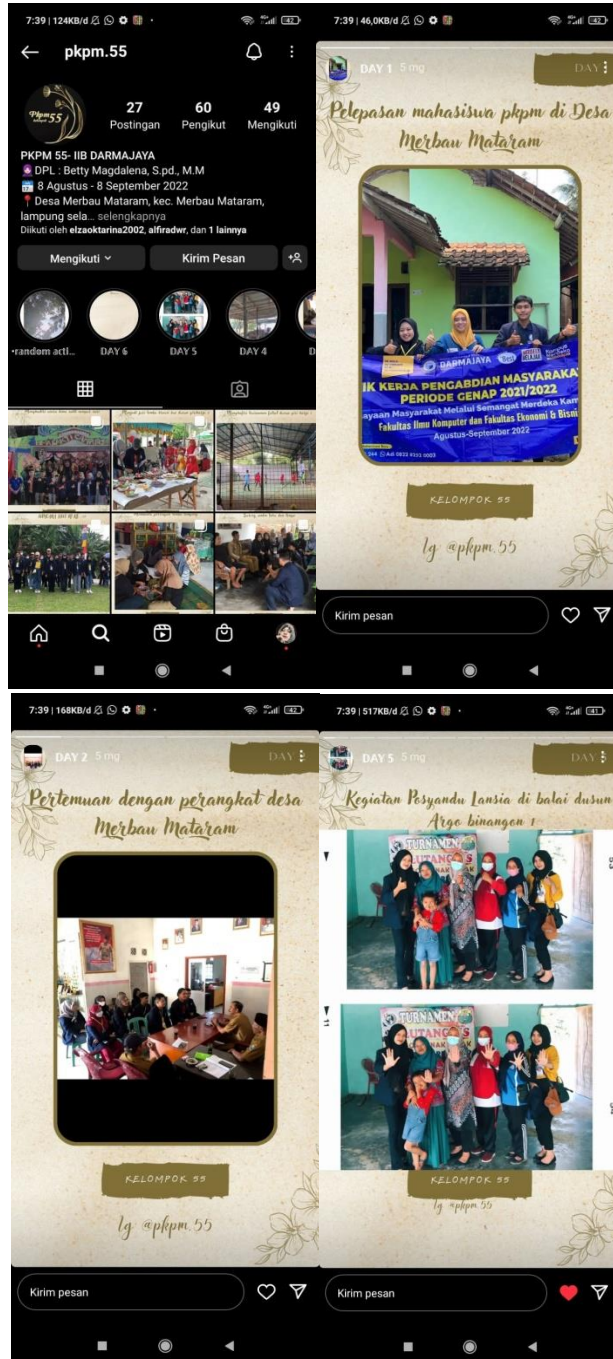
7:39 | 124KB/d

pkpm.55

27 Postingan
60 Pengikut
49 Mengikuti

PKPM 55- IIB DARMAJAYA
DPL : Betty Magdalena, S.pd., M.M
8 Agustus - 8 September 2022
Desa Merbau Mataram, kec. Merbau Mataram, lampung sela... selengkapnya
Diikuti oleh elzaoktarina2002, alfiradwr, dan 1 lainnya

Mengikuti
Kirim Pesan

random acti... DAY 6 DAY 5 DAY 4

7:39 | 46,0KB/d

DAY 1 5 mg

DAY

Pelepasan mahasiswa pkpm di Desa Merbau Mataram

DARMAJAYA
IK KERJA PENGABDIAN MASYARAKA
PERIODE GENAP 2021/2022
ayanan Masyarakat Melalui Semangat Merdeka Kam
Fakultas Ilmu Komputer dan Fakultas Ekonomi & Bisni
Agustus-September 2022

KELOMPOK 55

Ig. @pkpm.55

Kirim pesan

7:39 | 168KB/d

DAY 2 5 mg

DAY

Pertemuan dengan perangkat desa Merbau Mataram

KELOMPOK 55

Ig. @pkpm.55

Kirim pesan

7:39 | 517KB/d

DAY 5 5 mg

DAY

Kegiatan Posyandu Lansia di balai dusun Argo binangun 1

TURNAMEN
TURNAMEN

KELOMPOK 55

Ig. @pkpm.55

Kirim pesan